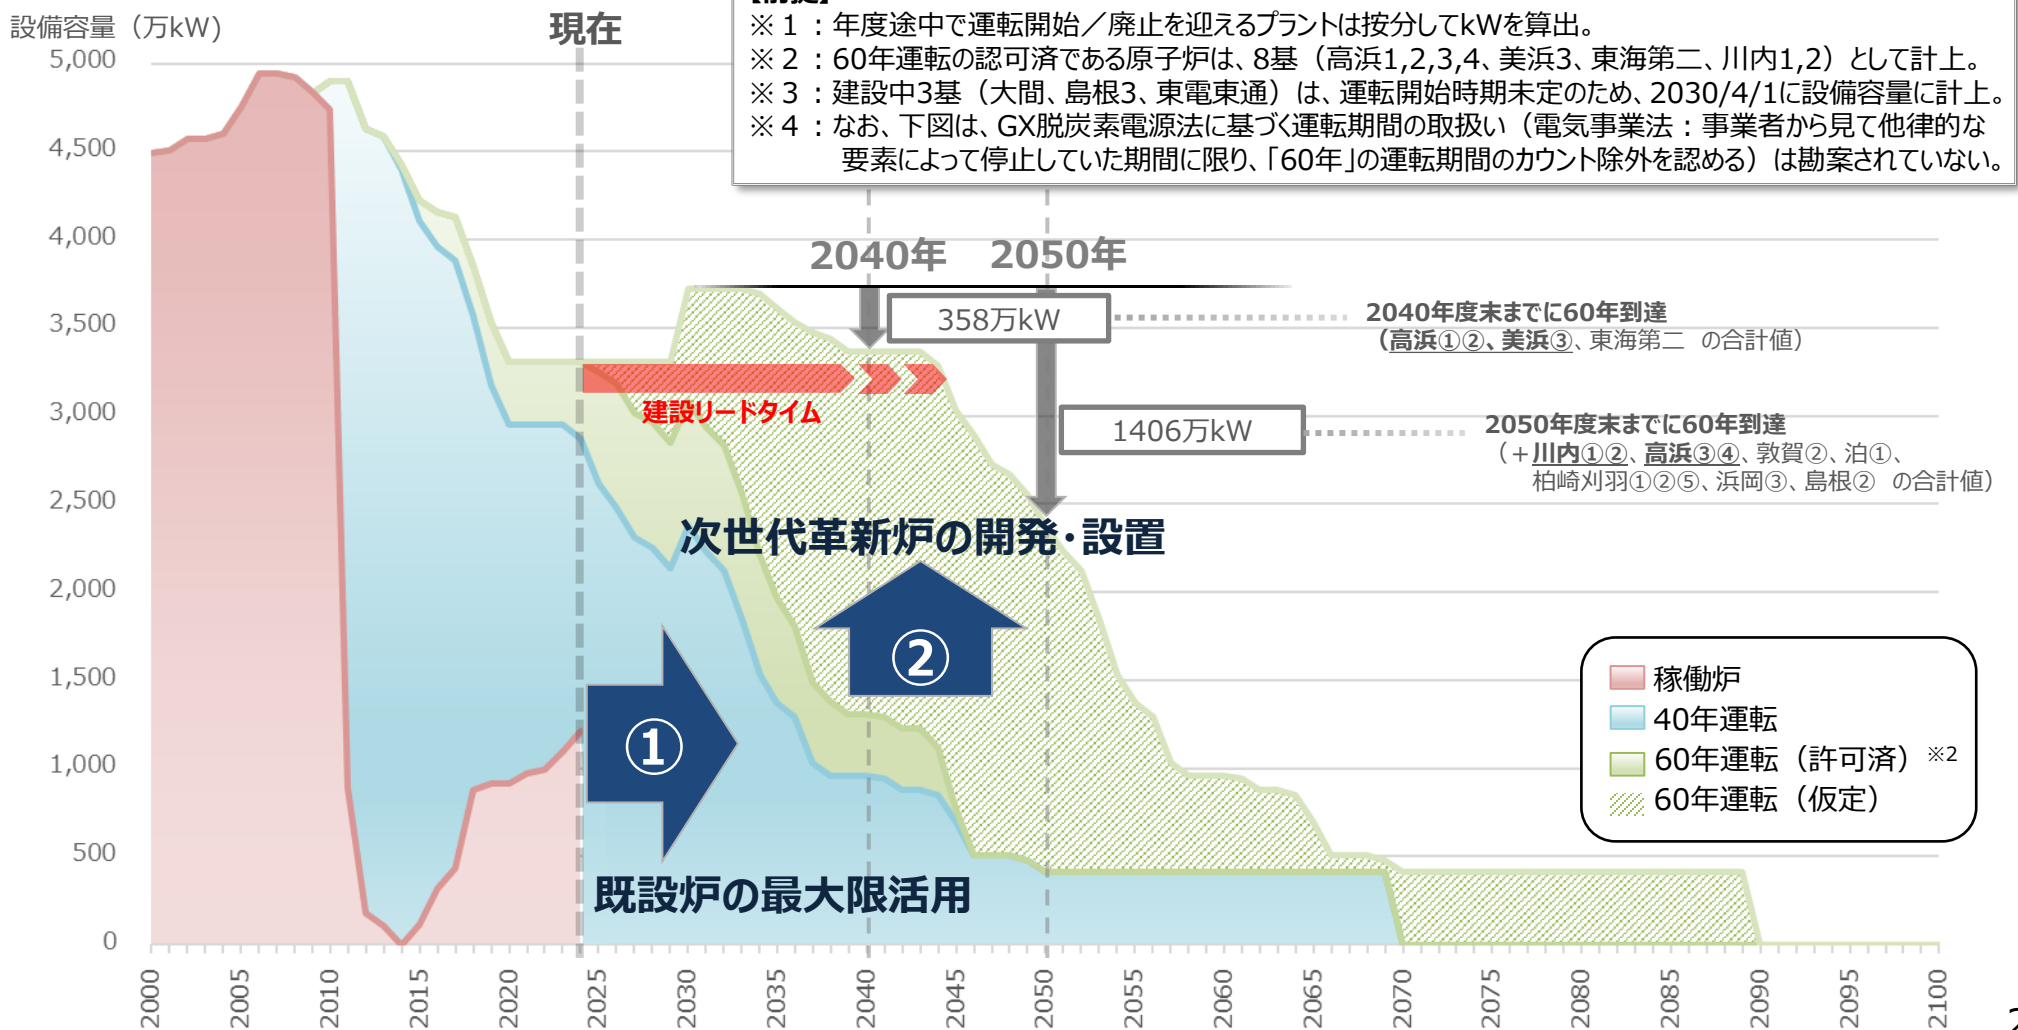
設備容量（万kW）

現在

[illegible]
※１：年度途中で運転開始／廃止を迎えるプラントは按分してkWを算出。
※２：60年運転の認可済である原子炉は、8基（高浜1,2,3,4、美浜3、東海第二、川内1,2）として計上。
※３：建設中3基（大間、島根3、東電東通）は、運転開始時期未定のため、2030/4/1に設備容量に計上。
※４：なお、下図は、GX脱炭素電源法に基づく運転期間の取扱い（電気事業法：事業者から見て他律的な要素によって停止していた期間に限り、「60年」の運転期間のカウント除外を認める）は勘案されていない。

2040年　2050年

358万kW

2040年度末までに60年到達
（高浜①②、美浜③、東海第二　の合計値）

1406万kW

2050年度末までに60年到達
（＋川内①②、高浜③④、敦賀②、泊①、柏崎刈羽①②⑤、浜岡③、島根②　の合計値）

建設リードタイム

次世代革新炉の開発・設置

②

①

既設炉の最大限活用

稼働炉
40年運転
60年運転（許可済）※2
60年運転（仮定）

5,000
4,500
4,000
3,500
3,000
2,500
2,000
1,500
1,000
500
0

2000 2005 2010 2015 2020 2025 2030 2035 2040 2045 2050 2055 2060 2065 2070 2075 2080 2085 2090 2095 2100